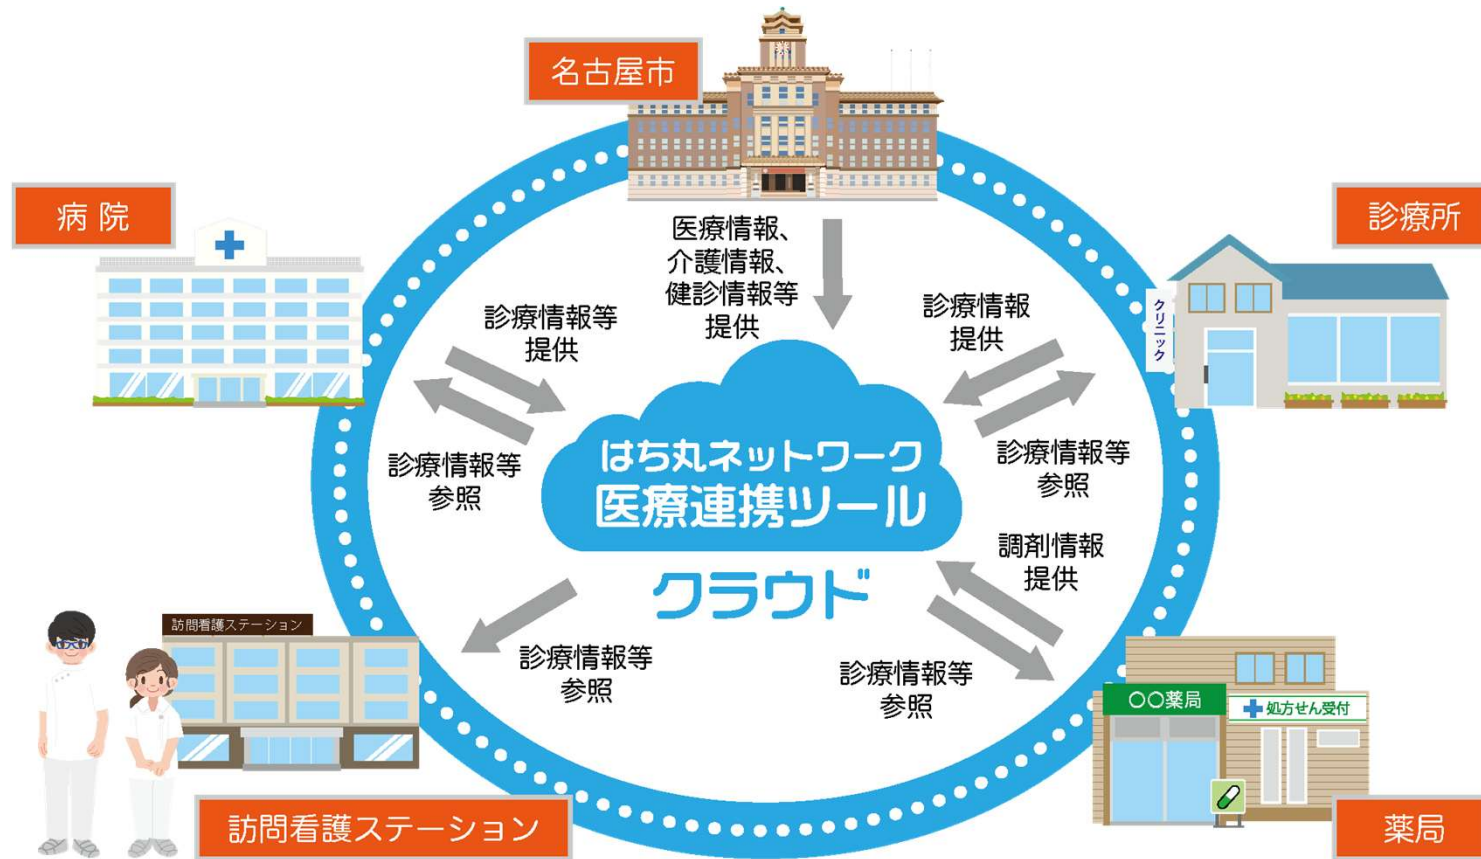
名古屋市

病 院

診療所

医療情報、
介護情報、
健診情報等
提供

診療情報等
提供

診療情報
提供

クリニック

診療情報等
参照

はち丸ネットワーク
医療連携ツール

診療情報等
参照

調剤情報
提供

クラウド

訪問看護ステーション

診療情報等
参照

診療情報等
参照

〇〇薬局

処方せん受付

訪問看護ステーション

薬局